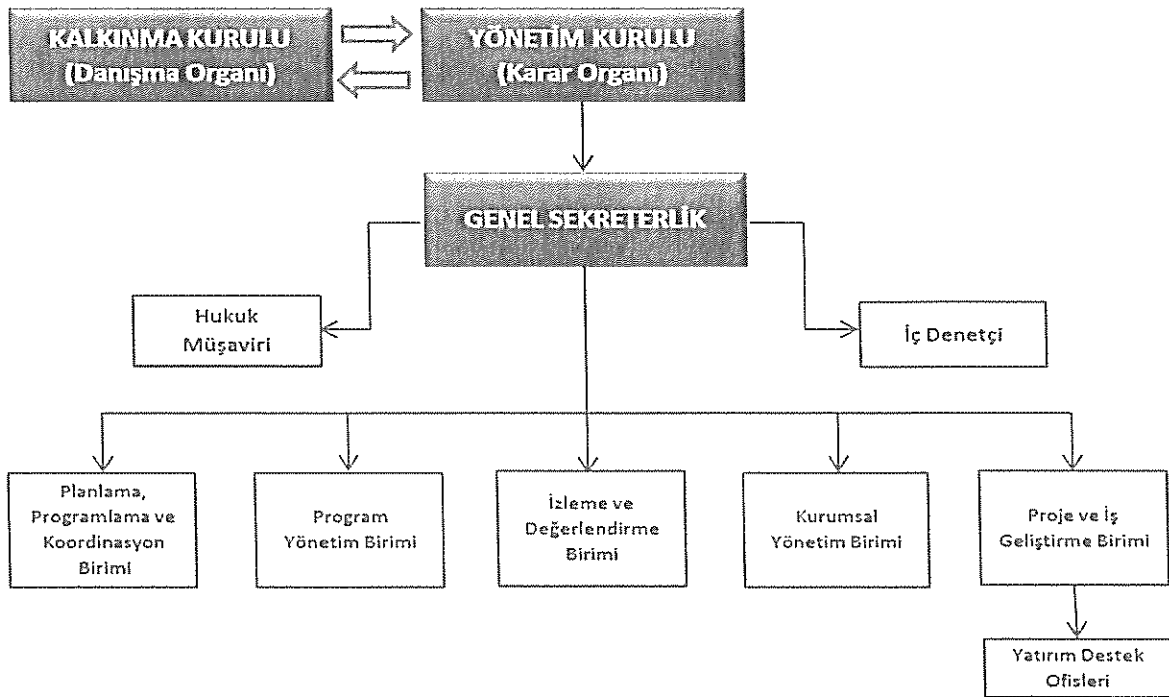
KALKINMA KURULU
(Danışma Organı)

YÖNETİM KURULU
(Karar Organı)

GENEL SEKRETERLİK

Hukuk
Müşaviri

İç Denetçi

Planlama,
Programlama ve
Koordinasyon
Birimi

Program
Yönetim Birimi

İzleme ve
Değerlendirme
Birimi

Kurumsal
Yönetim Birimi

Proje ve İş
Geliştirme Birimi

Yatırım Destek
Ofisleri